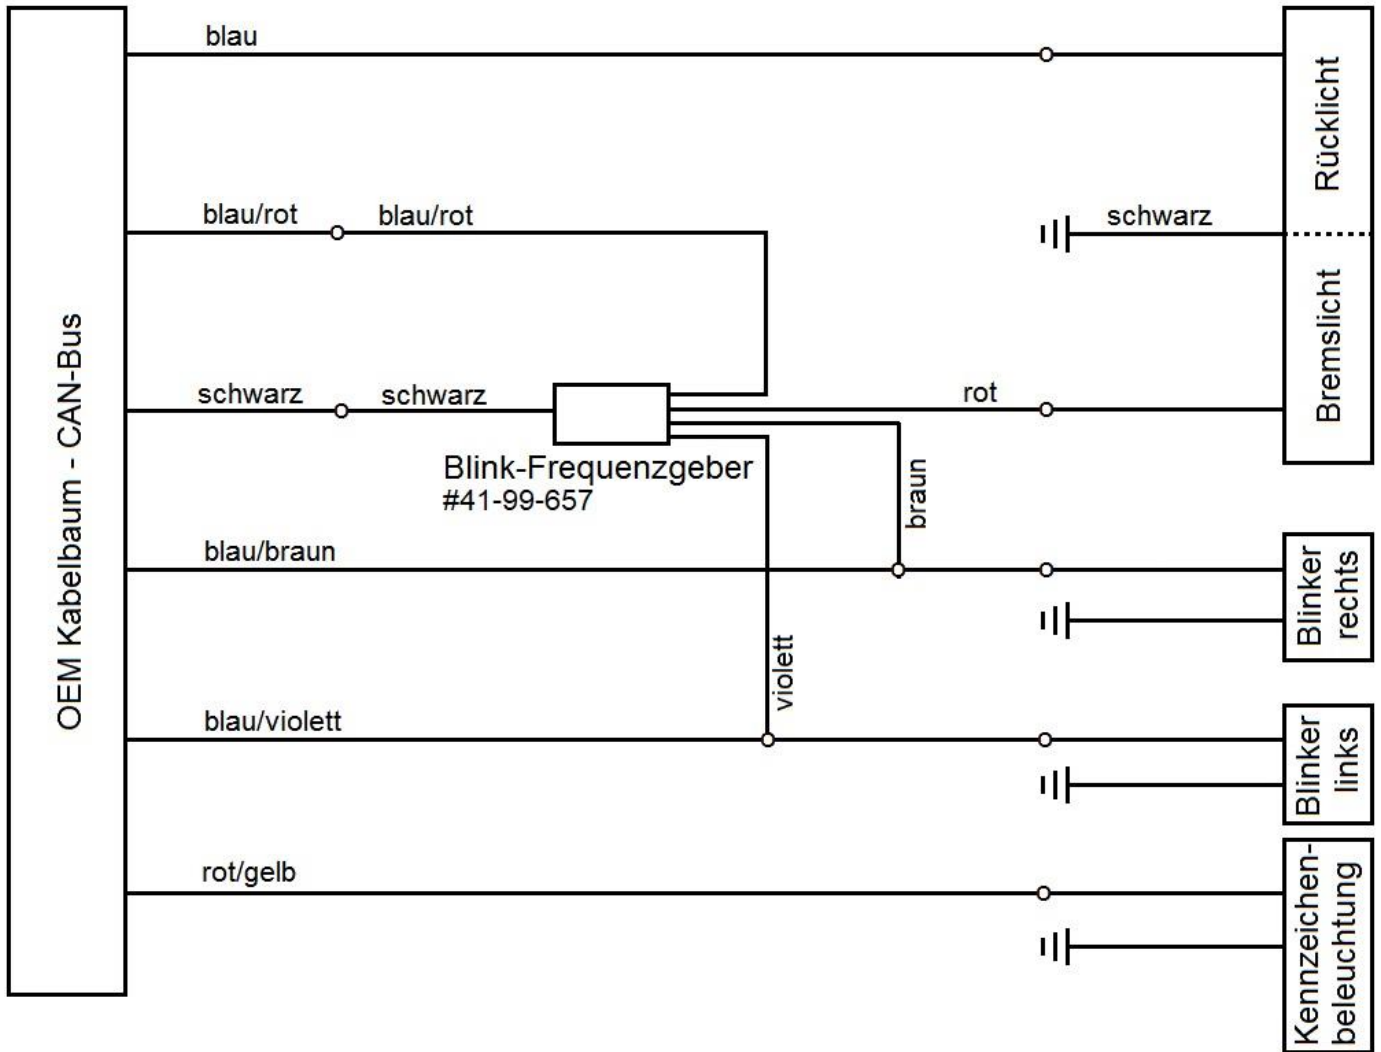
OEM Kabelbaum - CAN-Bus

blau

Rücklicht

blau/rot

blau/rot

schwarz

Bremslicht

schwarz

schwarz

rot

Blink-Frequenzgeber
#41-99-657

braun

blau/braun

Blinker rechts

violett

blau/violett

Blinker links

rot/gelb

Kennzeichenbeleuchtung